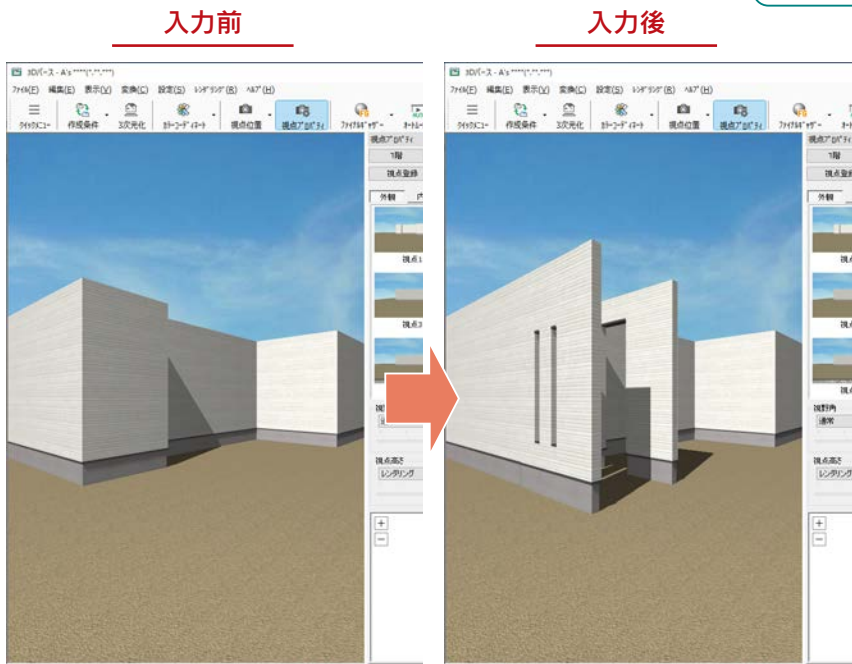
入力前

3Dパース - A's ****(*.**.***)

ﾌｧｲﾙ(F) 編集(E) 表示(V) 変換(C) 設定(S) ﾚﾝﾀﾞﾘﾝｸﾞ(R) ﾍﾙﾌﾟ(H)

ｸｲｯｸﾒﾆｭｰ 作成条件 3次元化 ｶﾗｰｺｰﾃﾞｨﾈｰﾄ 視点位置 視点ﾌﾟﾛﾊﾟﾃｨ

視点ﾌﾟﾛﾊﾟﾃｨ

1階

視点登録

外観

視点1

視点2

視野角

通常

視点高さ

レンダリング

+

−

入力後

3Dパース - A's ****(*.**.***)

ﾌｧｲﾙ(F) 編集(E) 表示(V) 変換(C) 設定(S) ﾚﾝﾀﾞﾘﾝｸﾞ(R) ﾍﾙﾌﾟ(H)

ｸｲｯｸﾒﾆｭｰ 作成条件 3次元化 ｶﾗｰｺｰﾃﾞｨﾈｰﾄ 視点位置 視点ﾌﾟﾛﾊﾟﾃｨ ﾌｧｲﾙﾏﾈｰｼﾞｬｰ ｵｰﾄﾚｰ

視点ﾌﾟﾛﾊﾟﾃｨ

1階

視点登録

外観

視点

視点

視点

視野角

通常

視点高さ

レンダリング

+

−